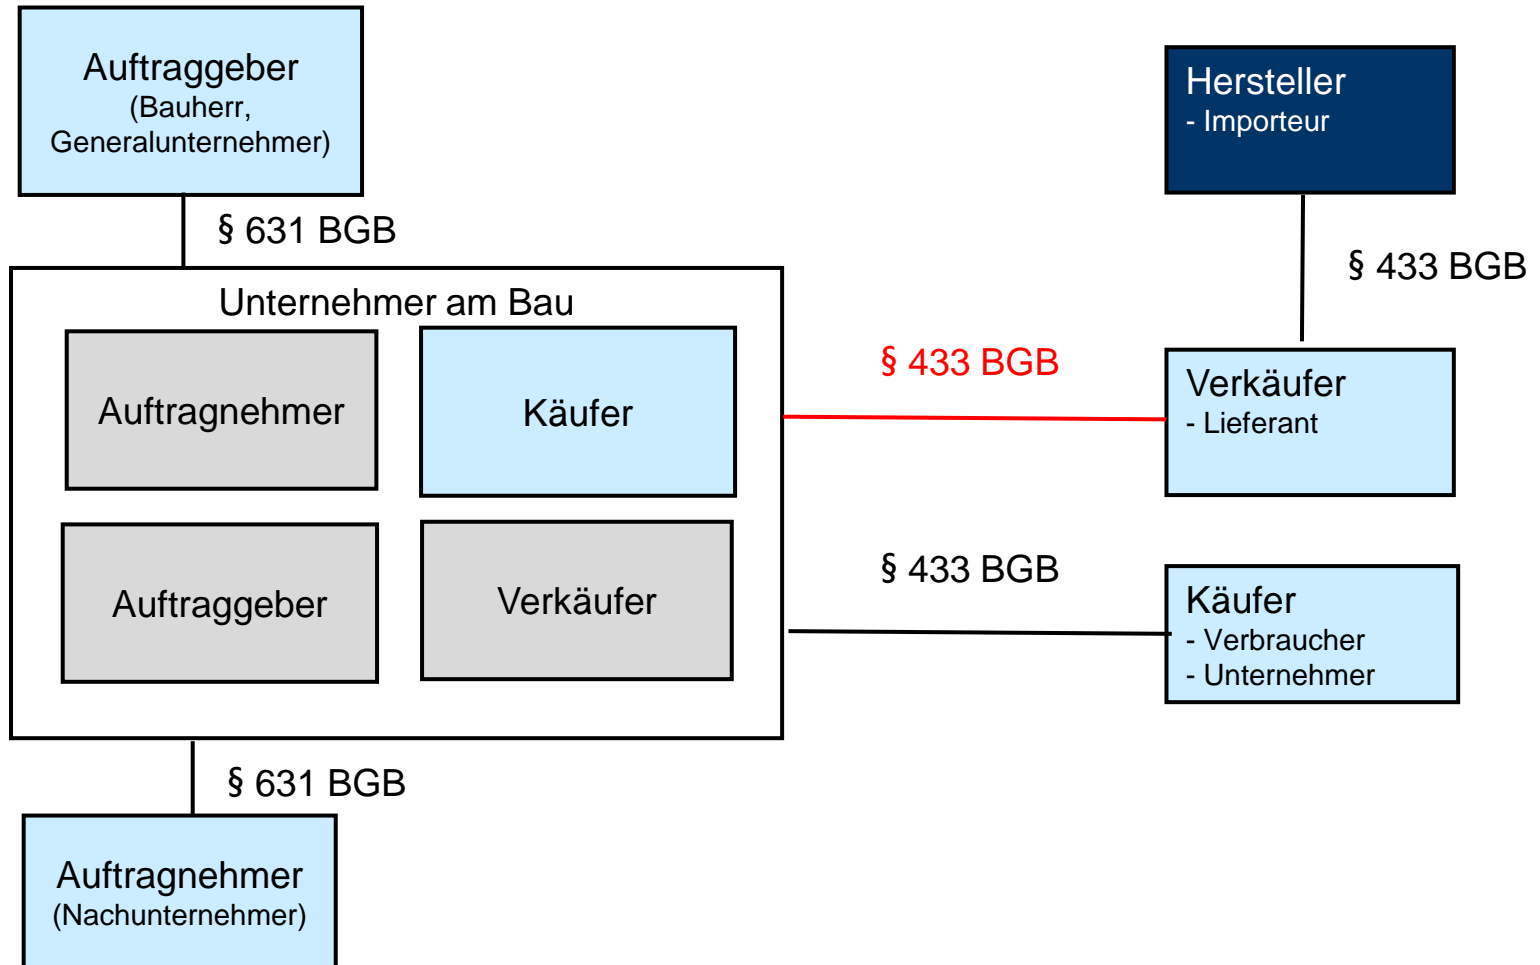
Auftraggeber
(Bauherr, Generalunternehmer)

§ 631 BGB

Hersteller
- Importeur

§ 433 BGB

Unternehmer am Bau

Auftragnehmer

Käufer

Auftraggeber

Verkäufer

§ 433 BGB

Verkäufer
- Lieferant

§ 433 BGB

Käufer
- Verbraucher
- Unternehmer

§ 631 BGB

Auftragnehmer
(Nachunternehmer)